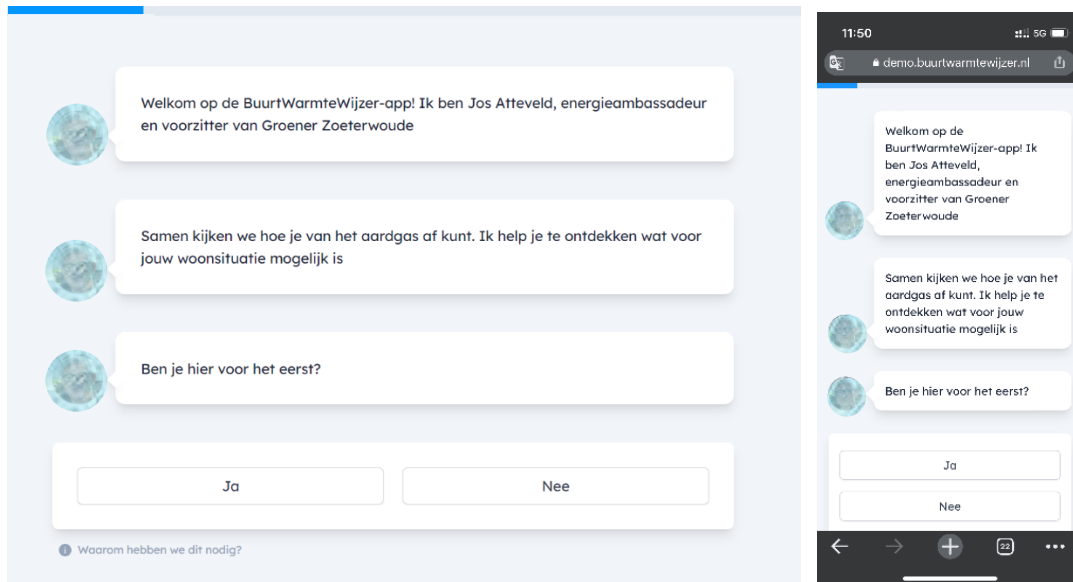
Welkom op de BuurtWarmteWijzer-app! Ik ben Jos Atteveld, energieambassadeur en voorzitter van Groener Zoeterwoude

Samen kijken we hoe je van het aardgas af kunt. Ik help je te ontdekken wat voor jouw woonsituatie mogelijk is

Ben je hier voor het eerst?

Ja

Nee

Waarom hebben we dit nodig?

11:50

5G

demo.buurtwarmtewijzer.nl

Welkom op de BuurtWarmteWijzer-app! Ik ben Jos Atteveld, energieambassadeur en voorzitter van Groener Zoeterwoude

Samen kijken we hoe je van het aardgas af kunt. Ik help je te ontdekken wat voor jouw woonsituatie mogelijk is

Ben je hier voor het eerst?

Ja

Nee

22